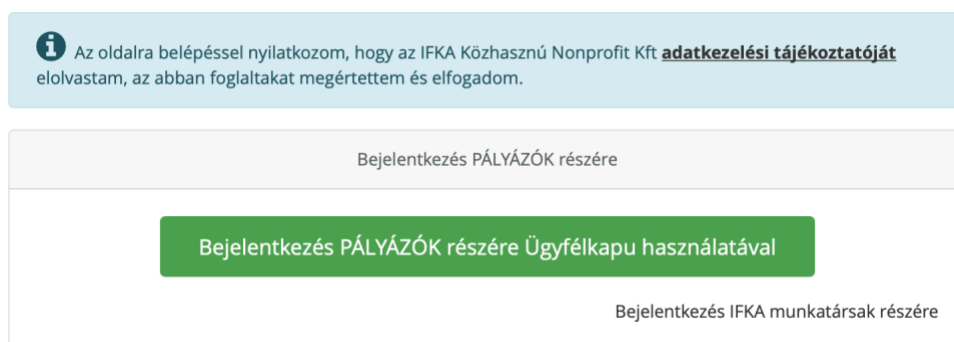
Az oldalra belépéssel nyilatkozom, hogy az IFKA Közhasznú Nonprofit Kft **adatkezelési tájékoztatóját** elolvastam, az abban foglaltakat megértettem és elfogadom.

Bejelentkezés PÁLYÁZÓK részére

Bejelentkezés PÁLYÁZÓK részére Ügyfélkapu használatával

Bejelentkezés IFKA munkatársak részére